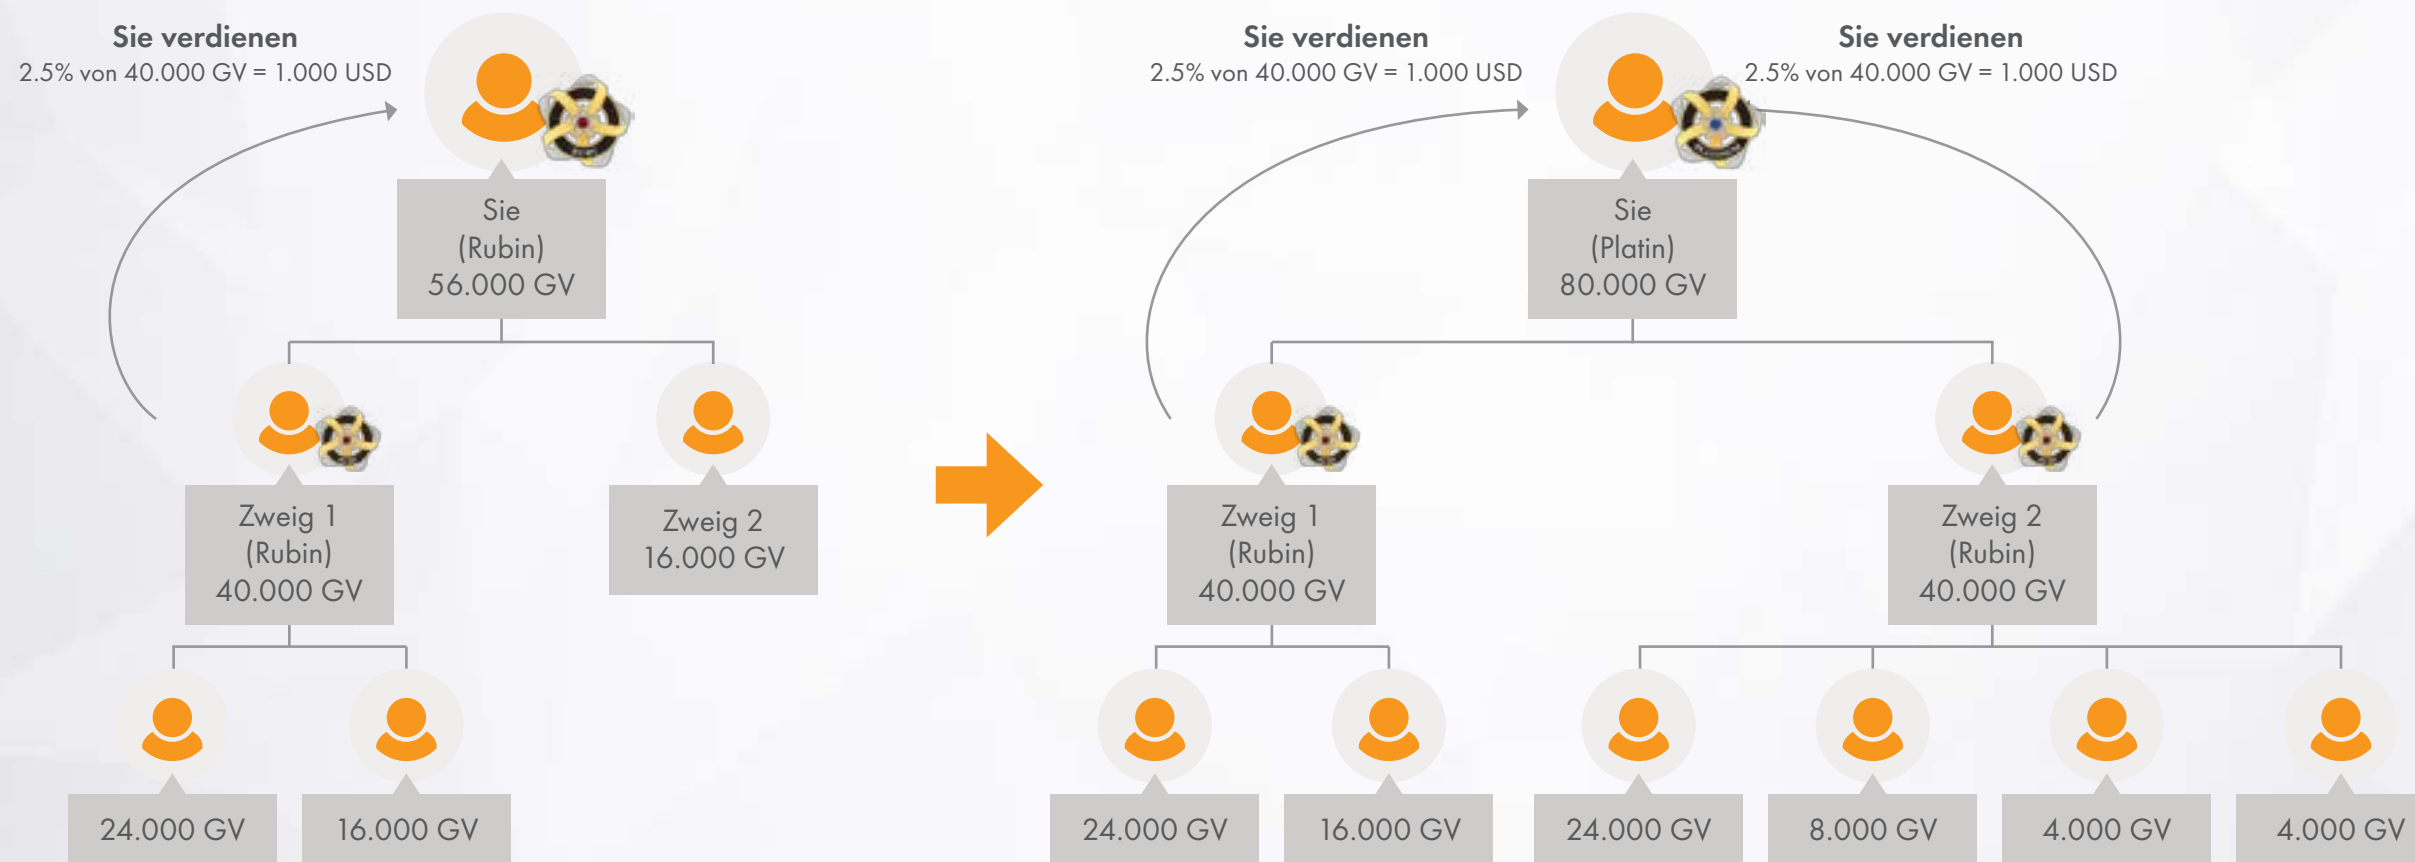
Sie verdienen
2.5% von 40.000 GV = 1.000 USD

Sie
(Rubin)
56.000 GV

Zweig 1
(Rubin)
40.000 GV

Zweig 2
16.000 GV

24.000 GV

16.000 GV

Sie verdienen
2.5% von 40.000 GV = 1.000 USD

Sie verdienen
2.5% von 40.000 GV = 1.000 USD

Sie
(Platin)
80.000 GV

Zweig 1
(Rubin)
40.000 GV

Zweig 2
(Rubin)
40.000 GV

24.000 GV

16.000 GV

24.000 GV

8.000 GV

4.000 GV

4.000 GV